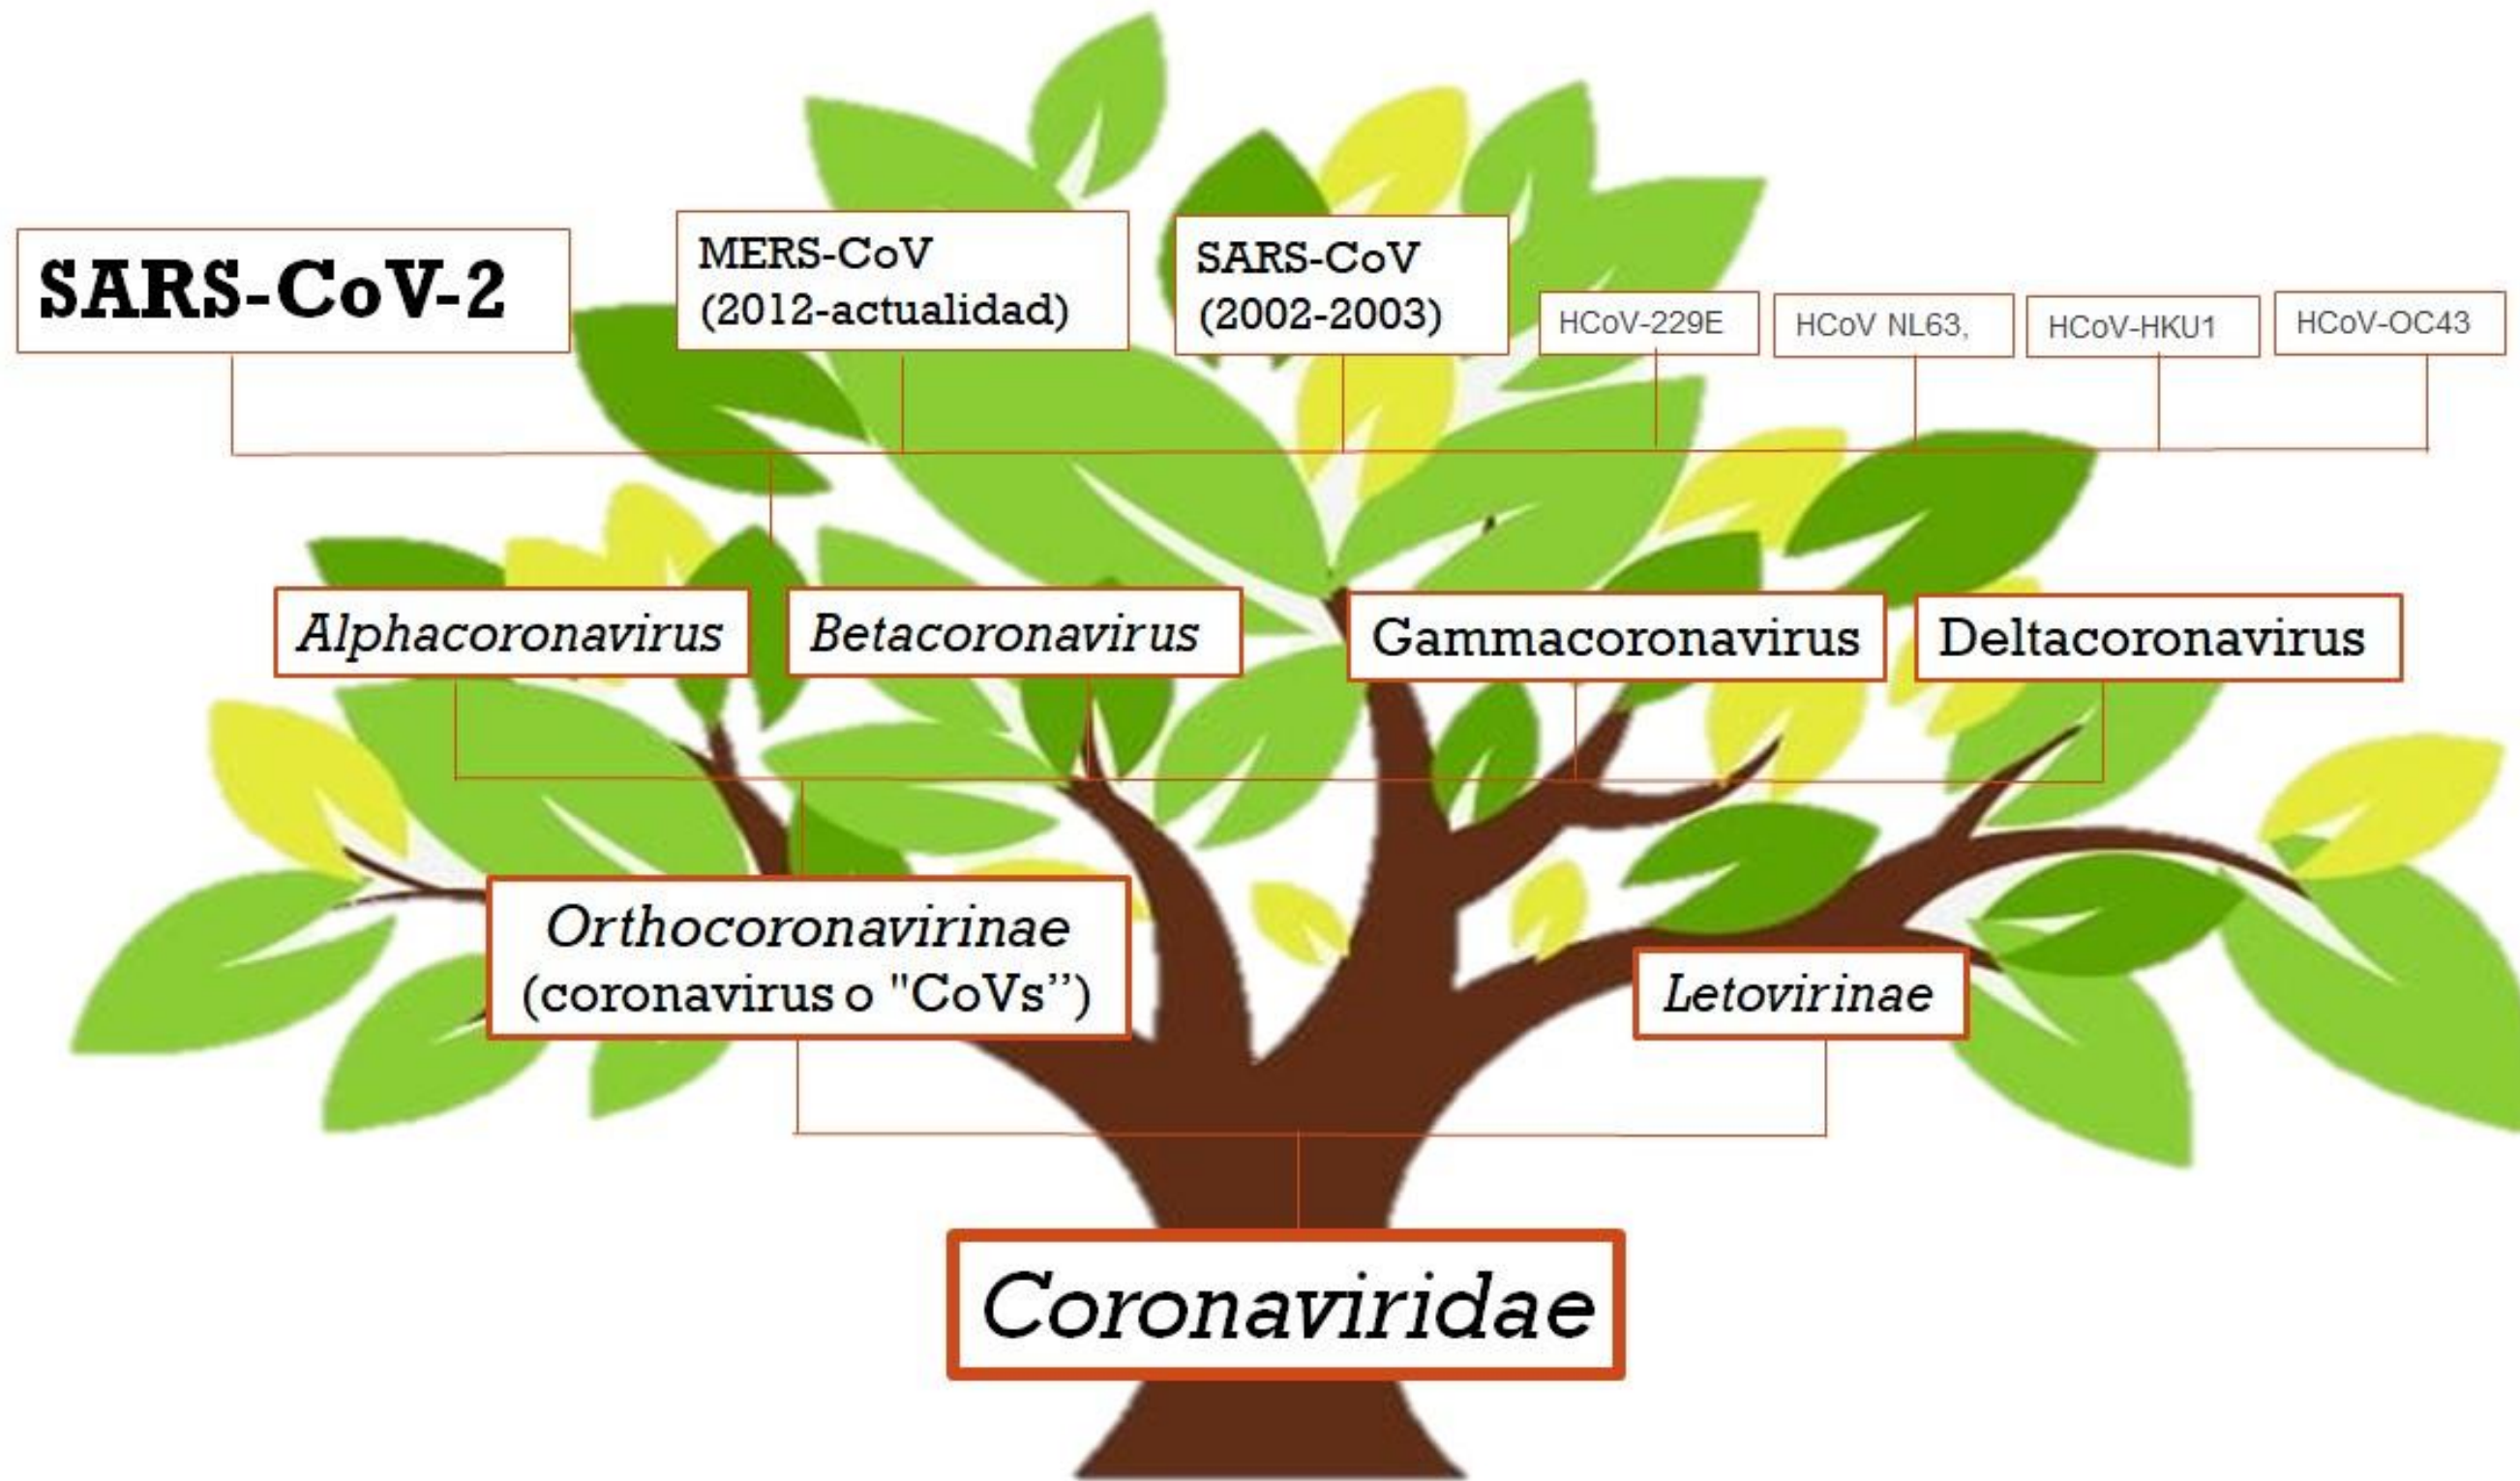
SARS-CoV-2

MERS-CoV (2012-actualidad)

SARS-CoV (2002-2003)

HCoV-229E

HCoV NL63,

HCoV-HKU1

HCoV-OC43

Alphacoronavirus

Betacoronavirus

Gammacoronavirus

Deltacoronavirus

Orthocoronavirinae (coronavirus o "CoVs")

Letovirinae

Coronaviridae